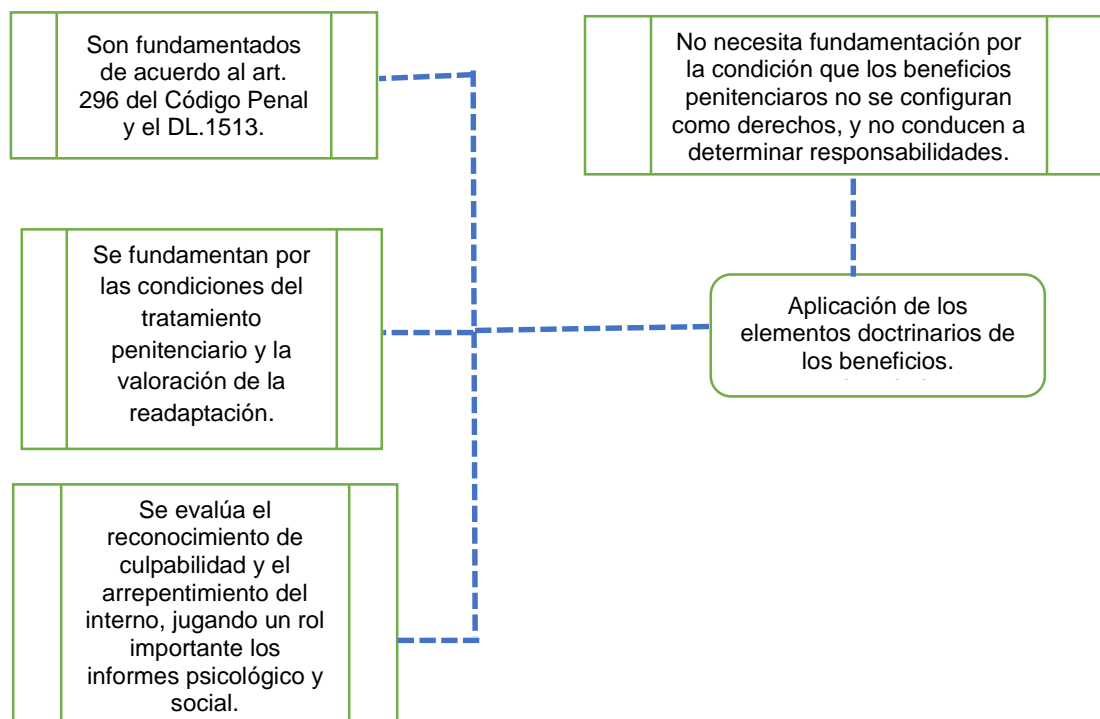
Son fundamentados de acuerdo al art. 296 del Código Penal y el DL.1513.

No necesita fundamentación por la condición que los beneficios penitenciaros no se configuran como derechos, y no conducen a determinar responsabilidades.

Se fundamentan por las condiciones del tratamiento penitenciario y la valoración de la readaptación.

Aplicación de los elementos doctrinarios de los beneficios.

Se evalúa el reconocimiento de culpabilidad y el arrepentimiento del interno, jugando un rol importante los informes psicológico y social.